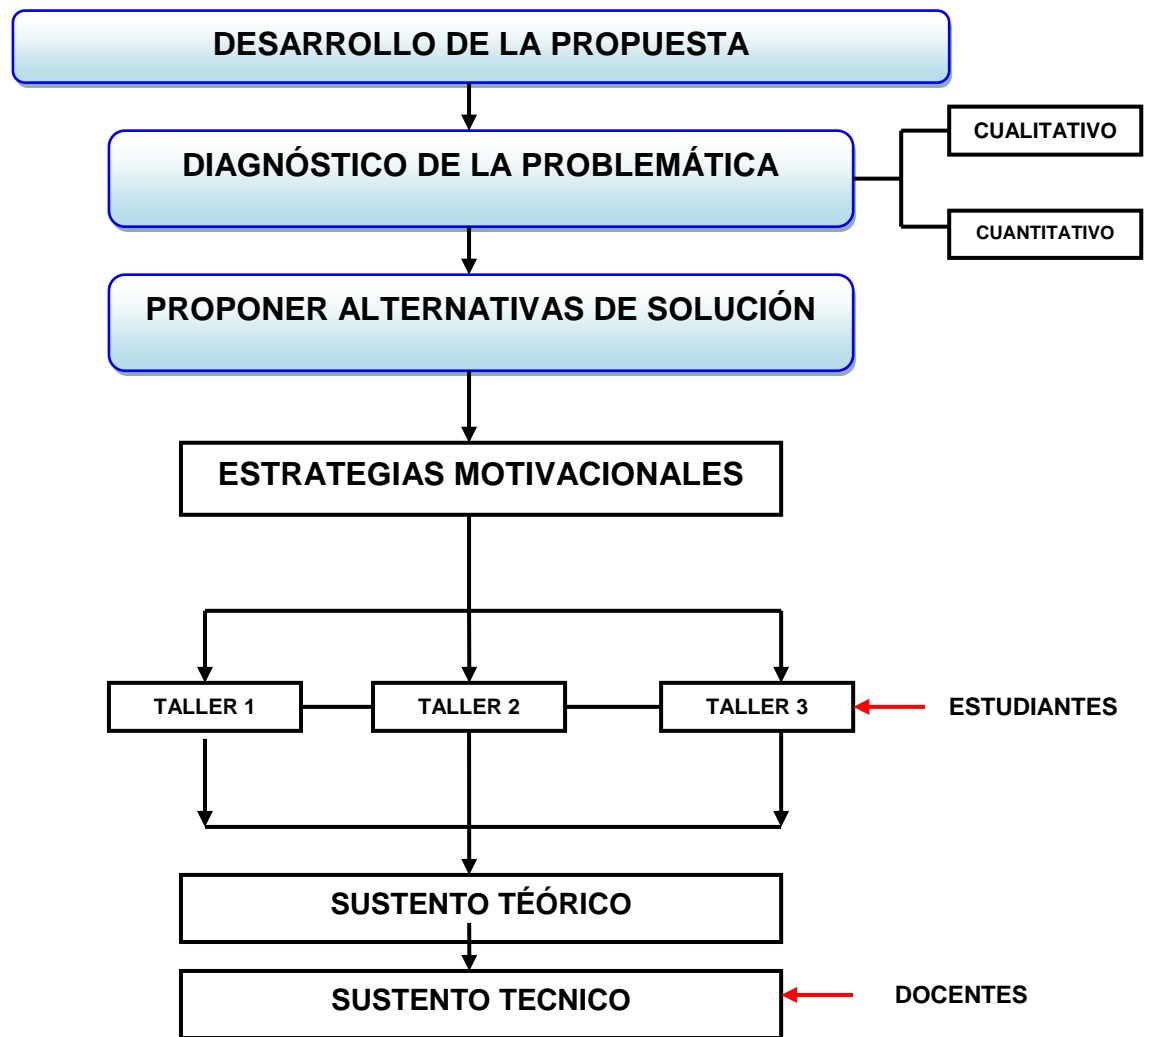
DESARROLLO DE LA PROPUESTA

DIAGNÓSTICO DE LA PROBLEMÁTICA

CUALITATIVO

CUANTITATIVO

PROPONER ALTERNATIVAS DE SOLUCIÓN

ESTRATEGIAS MOTIVACIONALES

TALLER 1

TALLER 2

TALLER 3

ESTUDIANTES

SUSTENTO TÉÓRICO

SUSTENTO TECNICO

DOCENTES